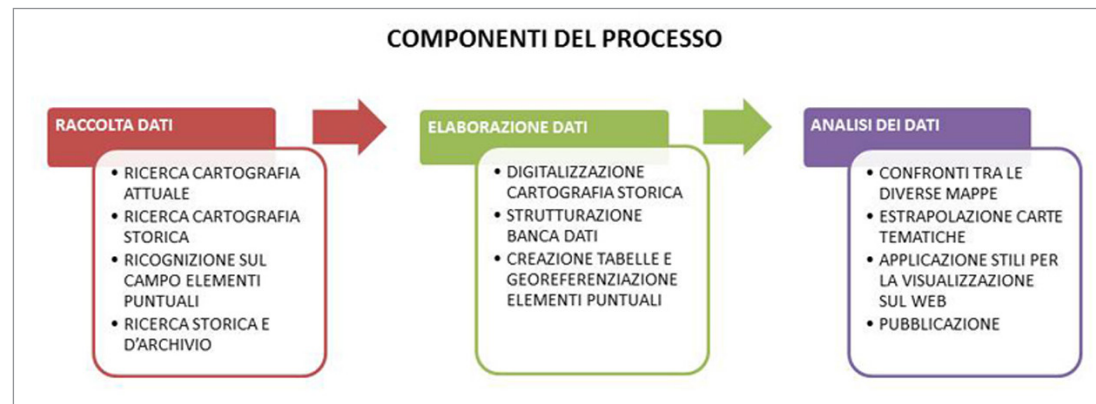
COMPONENTI DEL PROCESSO

RACCOLTA DATI

- RICERCA CARTOGRAFIA ATTUALE
- RICERCA CARTOGRAFIA STORICA
- RICOGNIZIONE SUL CAMPO ELEMENTI PUNTUALI
- RICERCA STORICA E D'ARCHIVIO

ELABORAZIONE DATI

- DIGITALIZZAZIONE CARTOGRAFIA STORICA
- STRUTTURAZIONE BANCA DATI
- CREAZIONE TABELLE E GEOREFERENZIAZIONE ELEMENTI PUNTUALI

ANALISI DEI DATI

- CONFRONTI TRA LE DIVERSE MAPPE
- ESTRAPOLAZIONE CARTE TEMATICHE
- APPLICAZIONE STILI PER LA VISUALIZZAZIONE SUL WEB
- PUBBLICAZIONE